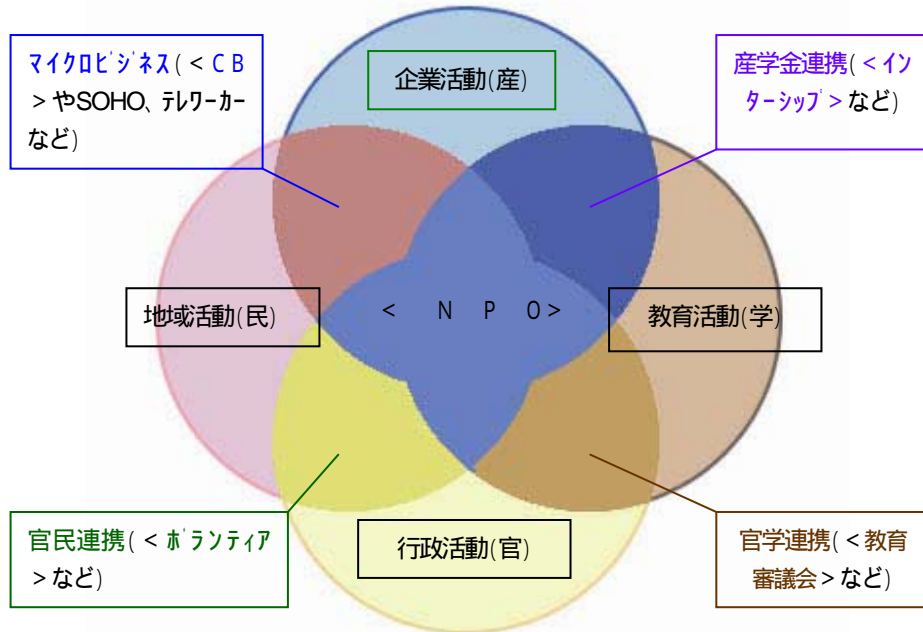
マイクロビジネス(＜ＣＢ＞やSOHO、テレワーカーなど)

企業活動(産)

産学金連携(＜インターシップ＞など)

地域活動(民)

＜ ＮＰＯ＞

教育活動(学)

官民連携(＜ボランティア＞など)

行政活動(官)

官学連携(＜教育審議会＞など)